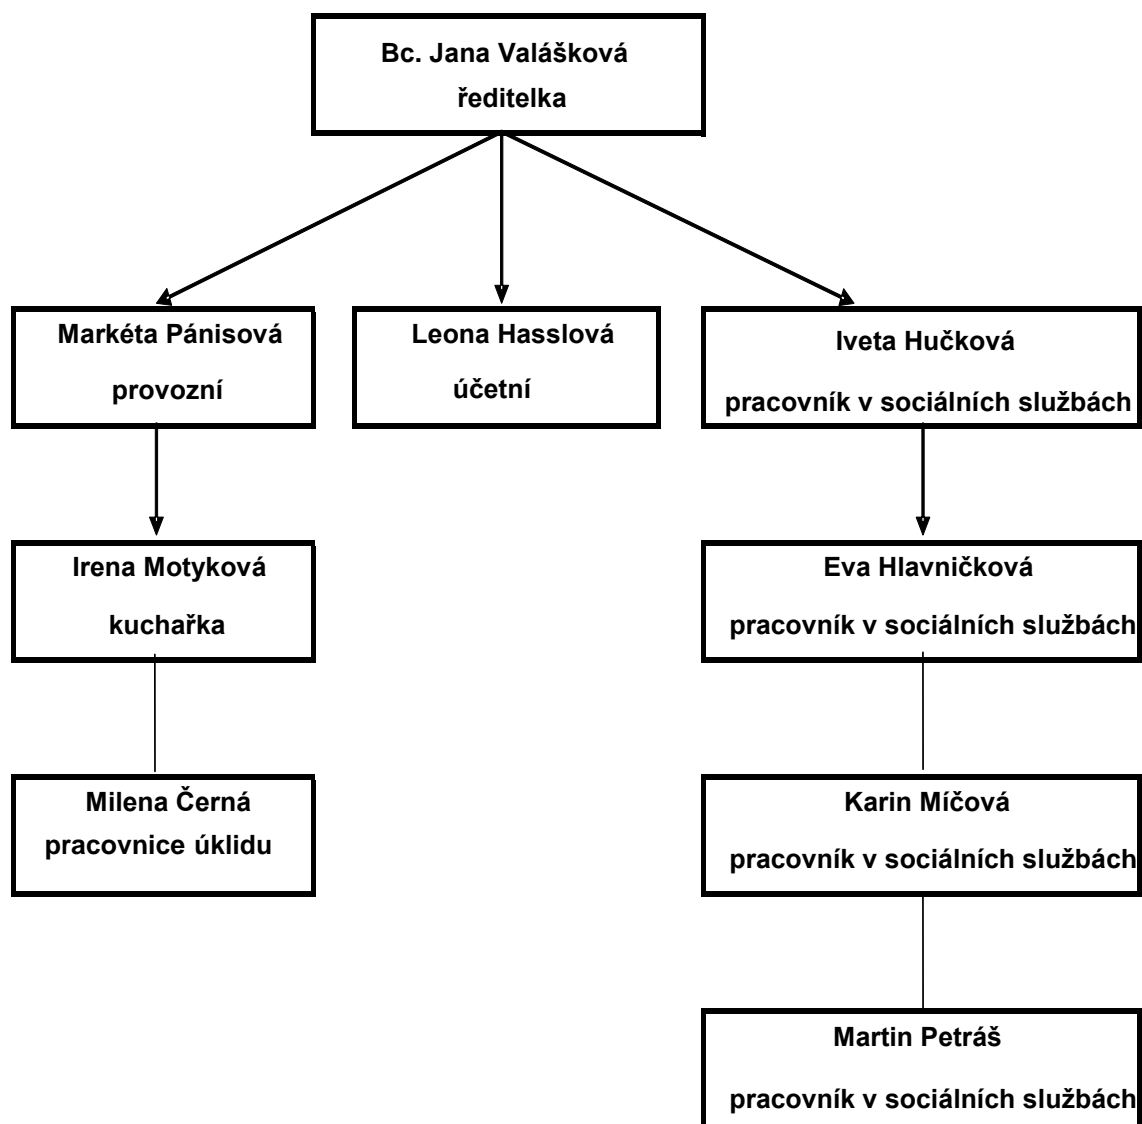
Bc. Jana Valášková
ředitelka

Markéta Pánisová
provozní

Leona Hasslová
účetní

Iveta Hučková
pracovník v sociálních službách

Irena Motyková
kuchařka

Milena Černá
pracovnice úklidu

Eva Hlavničková
pracovník v sociálních službách

Karin Míčová
pracovník v sociálních službách

Martin Petráš
pracovník v sociálních službách